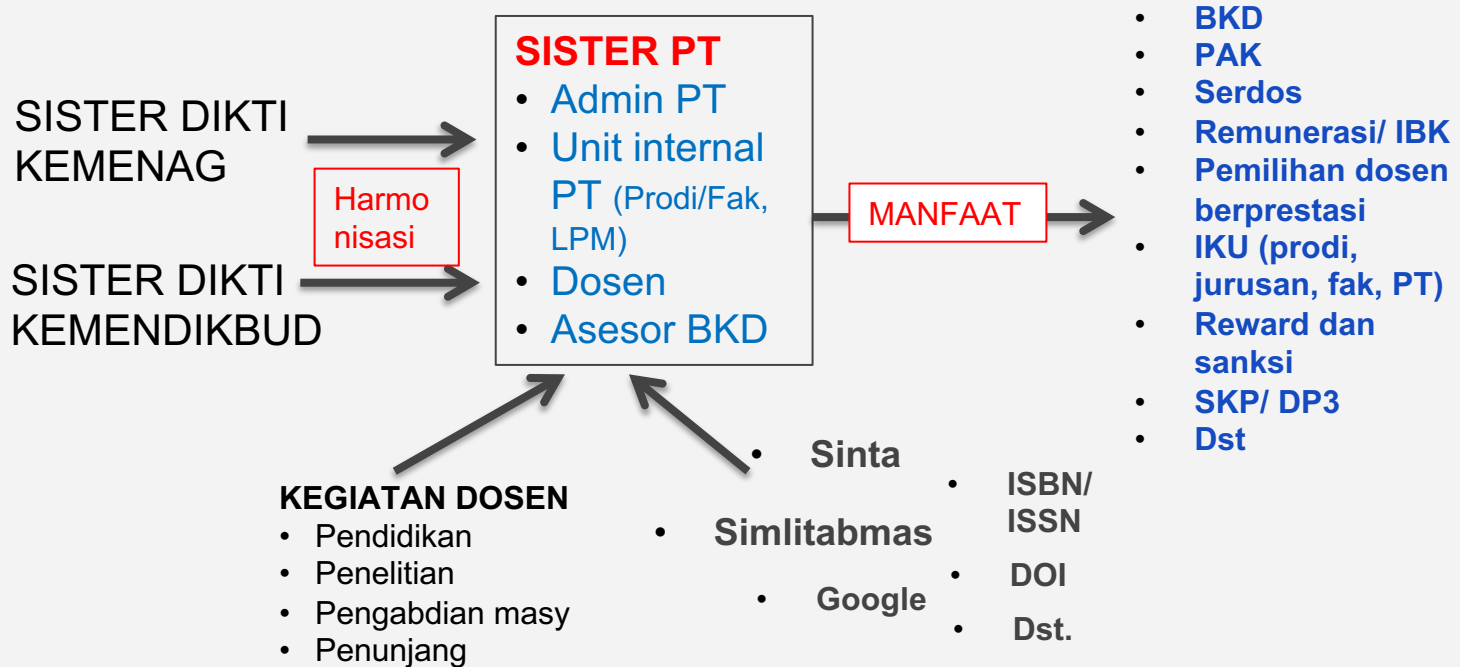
SISTER DIKTI KEMENAG

Harmo nisasi

SISTER DIKTI KEMENDIKBUD

SISTER PT
- Admin PT
- Unit internal PT (Prodi/Fak, LPM)
- Dosen
- Asesor BKD

MANFAAT

- BKD
- PAK
- Serdos
- Remunerasi/ IBK
- Pemilihan dosen berprestasi
- IKU (prodi, jurusan, fak, PT)
- Reward dan sanksi
- SKP/ DP3
- Dst

KEGIATAN DOSEN
- Pendidikan
- Penelitian
- Pengabdian masy
- Penunjang

- Sinta
- Simlitabmas
- Google

- ISBN/ ISSN
- DOI
- Dst.